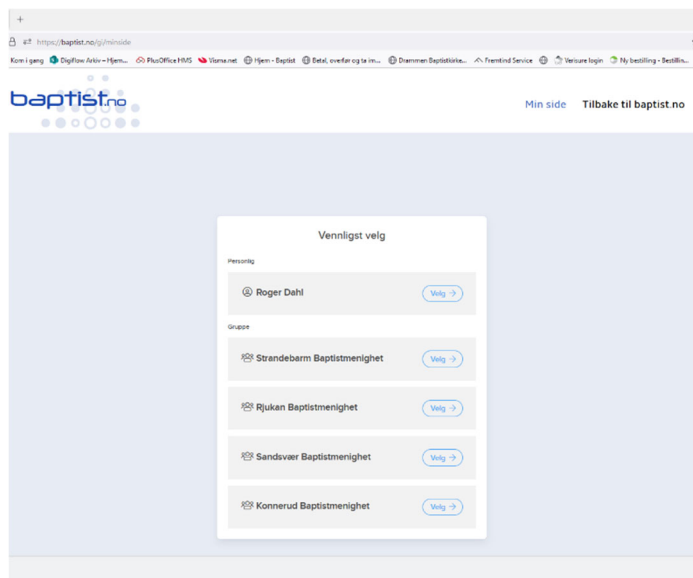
+

https://baptist.no/gi/minside

Kom i gang  Digiflow Arkiv – Hjem...  PlusOffice HMS  Visma.net  Hjem - Baptist  Betal, overfør og ta im...  Drammen Baptistkirke...  Fremtind Service  Verisure login  Ny bestilling - Bestillin...

baptist.no

Min side  Tilbake til baptist.no

Vennligst velg

Personlig

Roger Dahl  Velg →

Gruppe

Strandebarm Baptistmenighet  Velg →

Rjukan Baptistmenighet  Velg →

Sandsvær Baptistmenighet  Velg →

Konnerud Baptistmenighet  Velg →